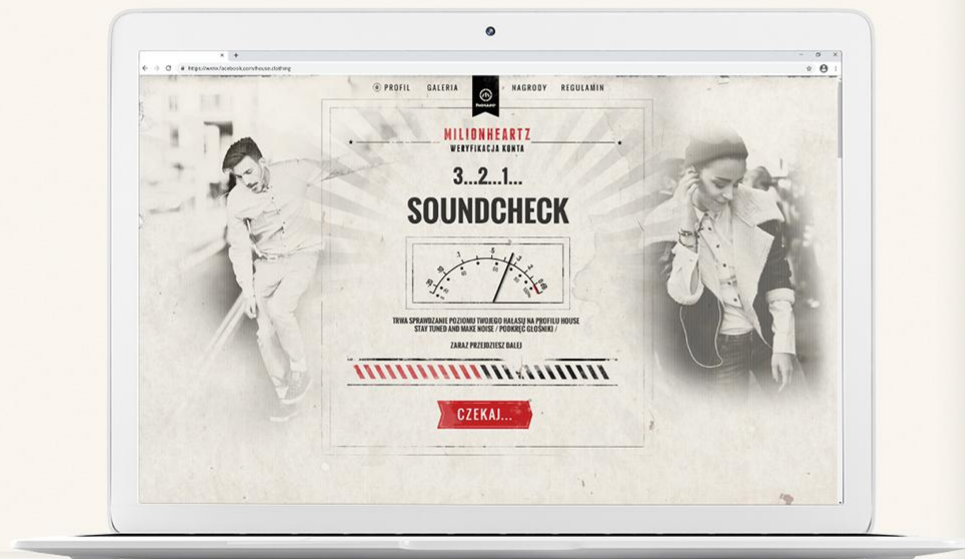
https://www.facebook.com/house.clothing

PROFIL GALERIA NAGRODY REGULAMIN

MILIONHEARTZ
WERYFIKACJA KONTA

3...2...1...
SOUNDCHECK

TRWA SPRAWDZANIE POZIOMU TWOJEGO HAŁASU NA PROFILU HOUSE
STAY TUNED AND MAKE NOISE / PODKRĘĆ GŁOŚNIKI /

ZARAZ PRZEJDZIESZ DALEJ

CZEKAJ...